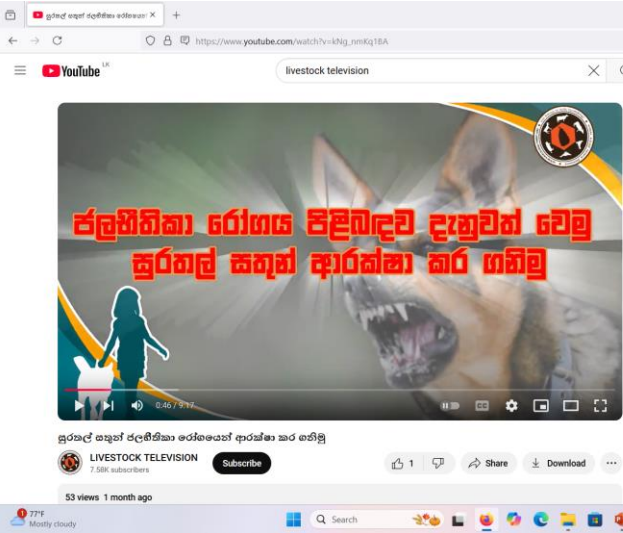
සුරතල් සතුන් ජලභීතිකා රෝගයෙ ×
+
https://www.youtube.com/watch?v=kNg_nmKq18A
YouTube LK
livestock television
ජලභීතිකා රෝගය පිළිබඳව දැනුවත් වෙමු
සුරතල් සතුන් ආරක්ෂා කර ගනිමු
0:46 / 9:17
සුරතල් සතුන් ජලභීතිකා රෝගයෙන් ආරක්ෂා කර ගනිමු
LIVESTOCK TELEVISION
7.58K subscribers
Subscribe
1
Share
Download
...
53 views 1 month ago
77°F
Mostly cloudy
Search